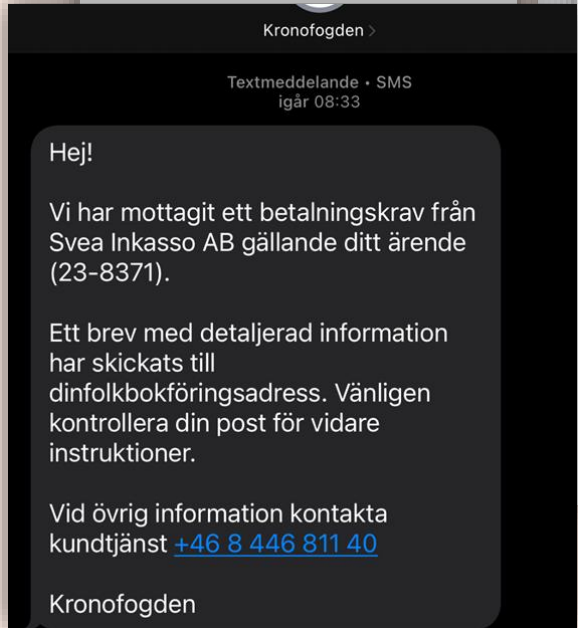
Kronofogden >

Textmeddelande • SMS
igår 08:33

Hej!

Vi har mottagit ett betalningskrav från Svea Inkasso AB gällande ditt ärende (23-8371).

Ett brev med detaljerad information har skickats till dinfolkbokföringsadress. Vänligen kontrollera din post för vidare instruktioner.

Vid övrig information kontakta kundtjänst +46 8 446 811 40

Kronofogden